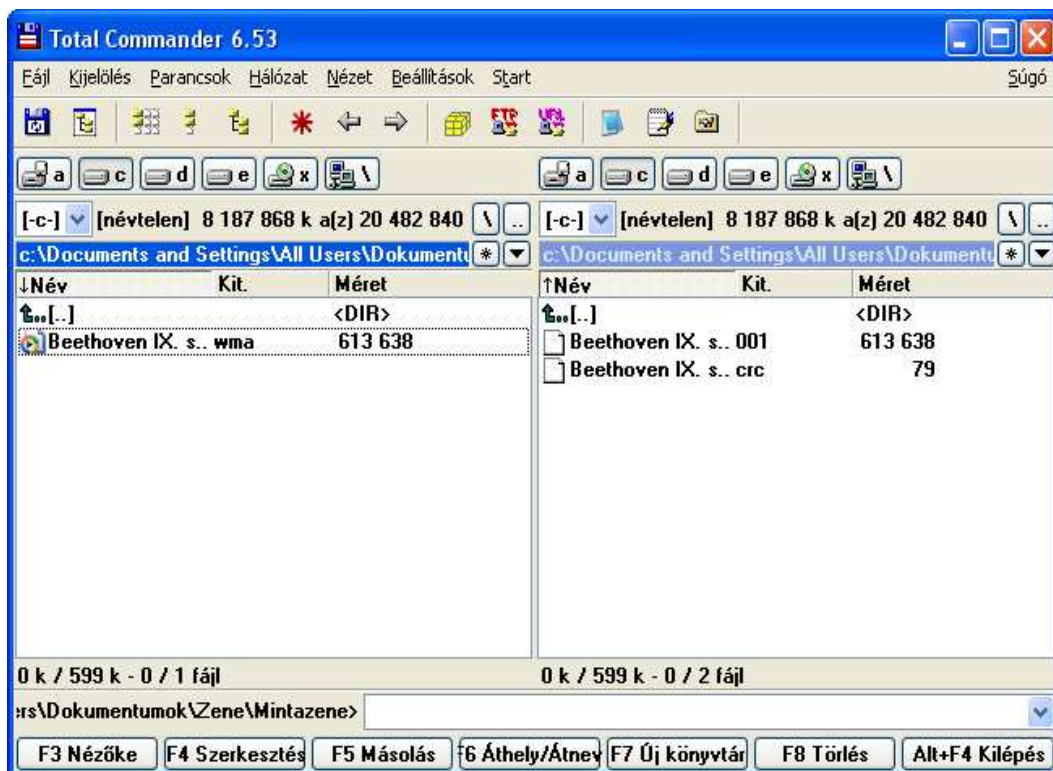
Total Commander 6.53

Fájl Kijelölés Parancsok Hálózat Nézet Beállítások Start Súgó

a c d e x \

a c d e x \

[-c-] [névtelen] 8 187 868 k a(z) 20 482 840 \ ..

[-c-] [névtelen] 8 187 868 k a(z) 20 482 840 \ ..

c:\Documents and Settings\All Users\Dokument * 

c:\Documents and Settings\All Users\Dokument * 

| ↓Név | Kit. | Méret |
|---|---|---|
| [..] | | <DIR> |
| Beethoven IX. s.. | wma | 613 638 |

| ↑Név | Kit. | Méret |
|---|---|---|
| [..] | | <DIR> |
| Beethoven IX. s.. | 001 | 613 638 |
| Beethoven IX. s.. | crc | 79 |

0 k / 599 k - 0 / 1 fájl

0 k / 599 k - 0 / 2 fájl

rs\Dokumentumok\Zene\Mintazene>

F3 Nézőke | F4 Szerkesztés | F5 Másolás | F6 Áthely/Átnev | F7 Új könyvtár | F8 Törlés | Alt+F4 Kilépés